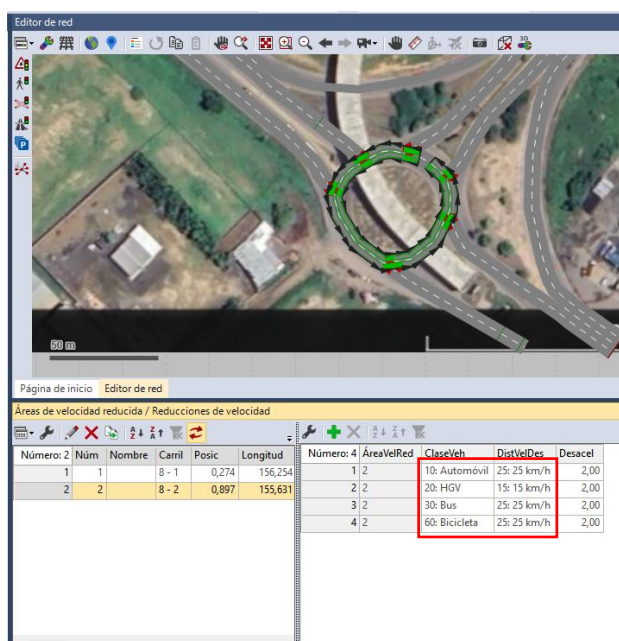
Editor de red

50 m

Página de inicio Editor de red

Áreas de velocidad reducida / Reducciones de velocidad

| Número: 2 | Núm | Nombre | Carril | Posic | Longitud |
|---|---|---|---|---|---|
| 1 | 1 | | 8 - 1 | 0,274 | 156,254 |
| 2 | 2 | | 8 - 2 | 0,897 | 155,631 |

| Número: 4 | ÁreaVelRed | ClaseVeh | DistVelDes | Desacel |
|---|---|---|---|---|
| 1 | 2 | 10: Automóvil | 25: 25 km/h | 2,00 |
| 2 | 2 | 20: HGV | 15: 15 km/h | 2,00 |
| 3 | 2 | 30: Bus | 25: 25 km/h | 2,00 |
| 4 | 2 | 60: Bicicleta | 25: 25 km/h | 2,00 |